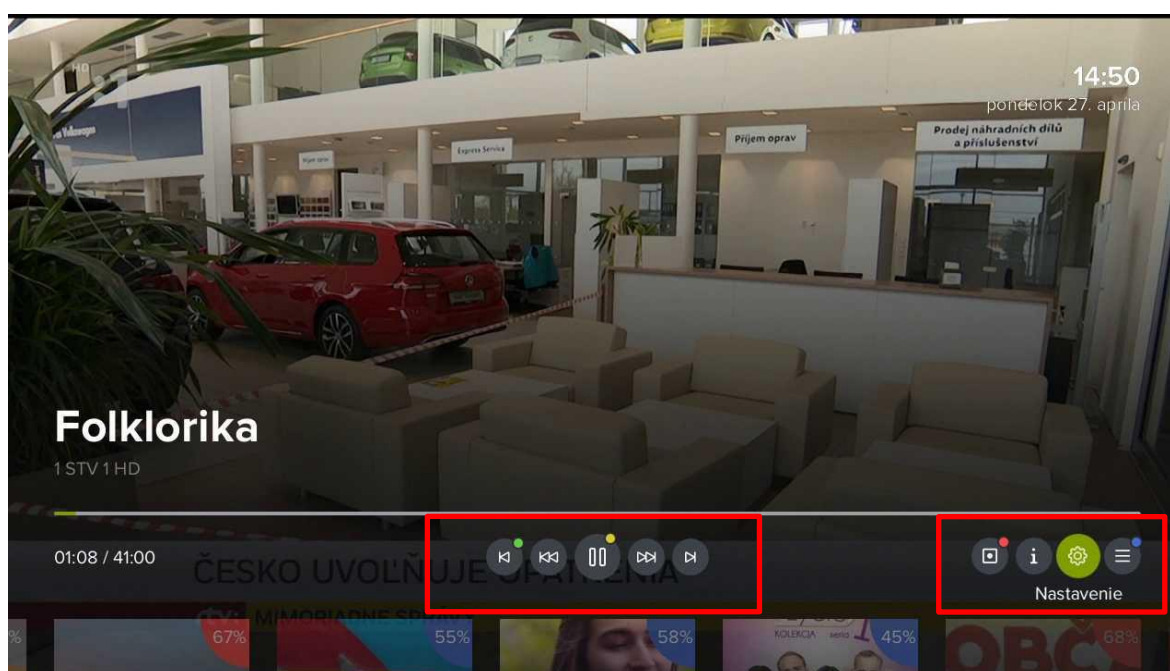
HD

14:50
pondelok 27. apríla

Volkswagen

Expres Servis

Příjem oprav

Prodej náhradních dílů a příslušenství

Folklorika
1 STV 1 HD

01:08 / 41:00

ČESKO UVOĽŇUJE OPATRENIA

MIMORIADNE SPRÁVY

Nastavenie

%
67%
55%
58%
KOLEKCIA
45%
68%